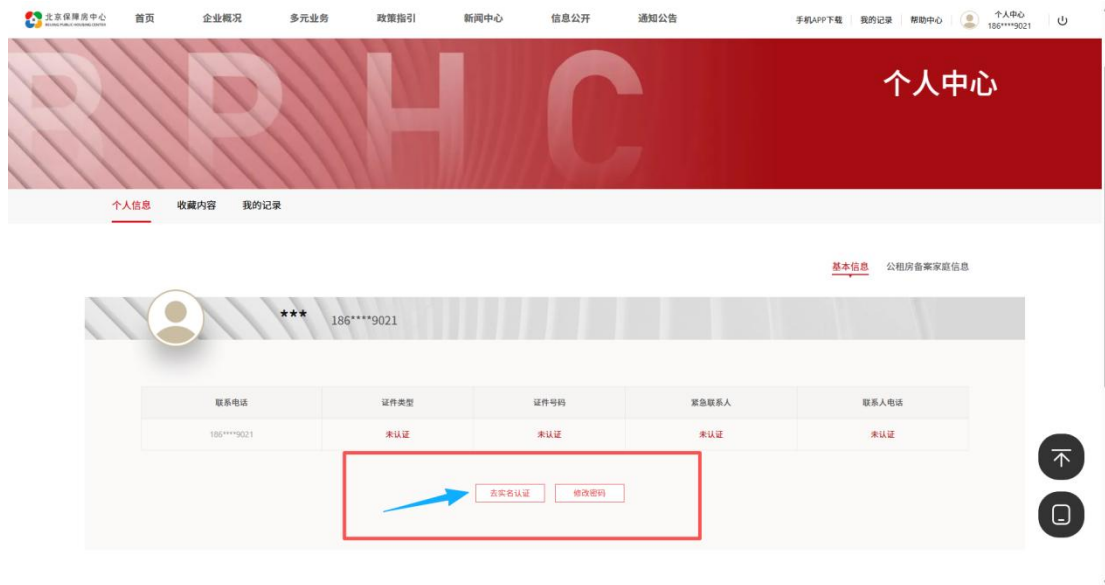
北京保障房中心 BEIJING PUBLIC HOUSING CENTER

首页 企业概况 多元业务 政策指引 新闻中心 信息公开 通知公告

手机APP下载 | 我的记录 | 帮助中心 | 个人中心 186****9021

RPHC

个人中心

个人信息 收藏内容 我的记录

基本信息 公租房备案家庭信息

*** 186****9021

| 联系电话 | 证件类型 | 证件号码 | 紧急联系人 | 联系人电话 |
|---|---|---|---|---|
| 186****9021 | 未认证 | 未认证 | 未认证 | 未认证 |

去实名认证 修改密码